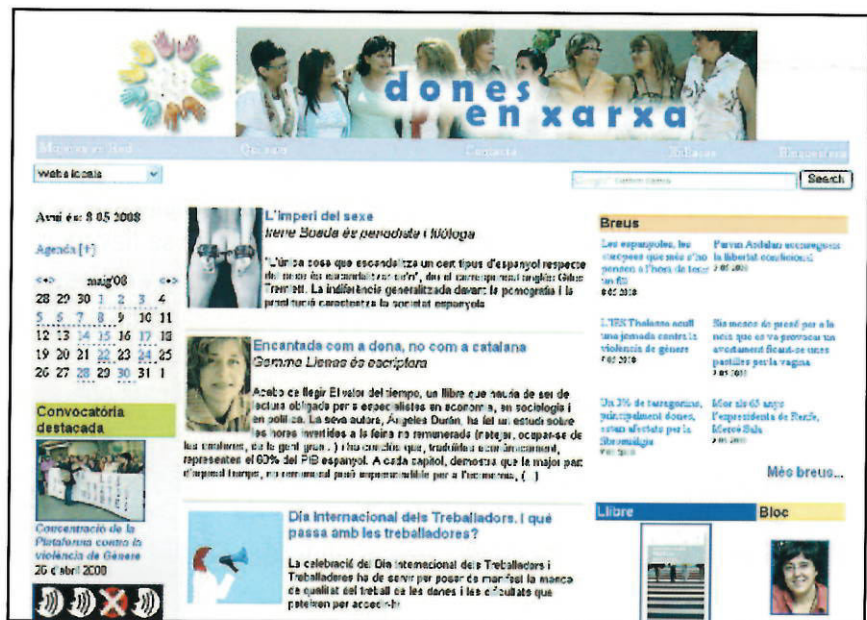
dones en xarxa

Mapa de la Web | Qui som | Contacte | Enllaços | Hemeroteca

Webs locals

Search

Avui és: 8 05 2008

Agenda [+]

<< maig'08 >>

| | | | | | | |
|---|---|---|---|---|---|---|
| 28 | 29 | 30 | 1 | 2 | 3 | 4 |
| 5 | 6 | 7 | 8 | 9 | 10 | 11 |
| 12 | 13 | 14 | 15 | 16 | 17 | 18 |
| 19 | 20 | 21 | 22 | 23 | 24 | 25 |
| 26 | 27 | 28 | 29 | 30 | 31 | 1 |

Convocatòria destacada

Concentració de la Plataforma contra la violència de Gènere
26 d'abril 2008

L'imperi del sexe
Irene Boada és periodista i filòloga

"L'única cosa que escandalitza un cert tipus d'espanyol respecte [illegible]", diu el corresponsal anglès Giles Tremlett. La indiferència generalitzada davant la pornografia i la prostitució caracteritza la societat espanyola

Encantada com a dona, no com a catalana
Gemma Lienas és escriptora

Acabo de llegir El valor del tiempo, un llibre que hauria de ser de lectura obligada per a especialistes en economia, en sociologia i en política. La seva autora, Àngeles Durán, ha fet un estudi sobre les hores invertides a la feina no remunerada (netejar, ocupar-se de les criatures, de la gent gran...) i ha conclòs que, traduïdes econòmicament, representen el 60% del PIB espanyol. A cada capítol, demostra que la major part d'aquest treball, no remunerat però imprescindible per a l'economia, (...)

Dia Internacional dels Treballadors. I què passa amb les treballadores?

La celebració del Dia Internacional dels Treballadors i Treballadores ha de servir per posar de manifest la manca de qualitat del treball de les dones i les dificultats que pateixen per accedir-hi

Breus

Les espanyoles, les europees que més s'ho pensen a l'hora de tenir un fill
8 05 2008

Parven Ardalan aconsegueix la llibertat condicional
7 05 2008

L'IES Thalassa acull una jornada contra la violència de gènere
7 05 2008

Sis mesos de presó per a la noia que es va provocar un avortament ficant-se unes pastilles per la vagina
3 05 2008

Un 3% de tarragonins, principalment dones, estan afectats per la fibromiàlgia
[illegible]

Mor als 65 anys l'expresidenta de Fenfe, Mercè Sala
2 05 2008

Més breus...

Llibre

Bloc